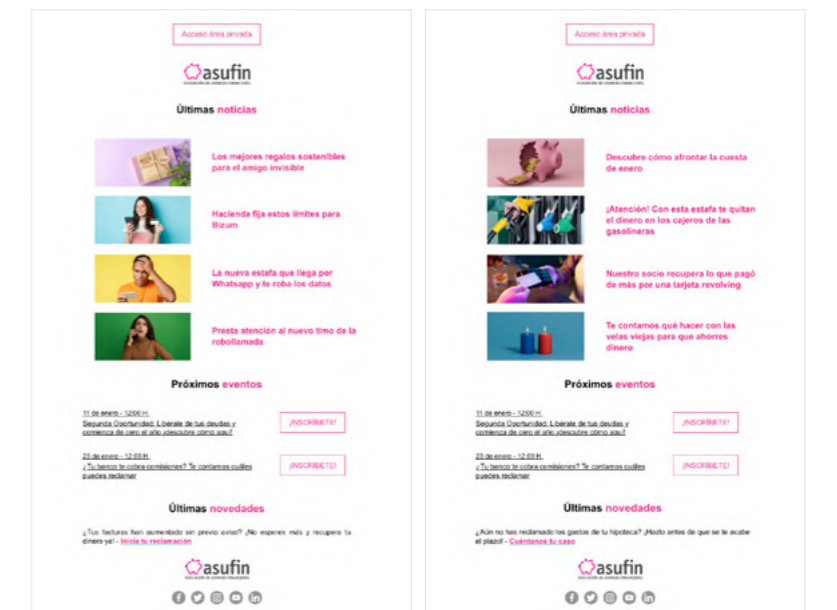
Acceso área privada

asufin

Últimas noticias

Los mejores regalos sostenibles para el amigo invisible

Hacienda fija estos límites para Bizum

La nueva estafa que llega por Whatsapp y te roba los datos

Presta atención al nuevo timo de la robollamada

Próximos eventos

11 de enero - 12:00 H.
Segunda Oportunidad: Libérate de tus deudas y comienza de cero el año ¡descubre cómo aquí!

¡INSCRÍBETE!

23 de enero - 12:00 H.
¿Tu banco te cobra comisiones? Te contamos cuáles puedes reclamar

¡INSCRÍBETE!

Últimas novedades

¿Tus facturas han aumentado sin previo aviso? ¡No esperes más y recupera tu dinero ya! - Inicia tu reclamación

asufin

Acceso área privada

asufin

Últimas noticias

Descubre cómo afrontar la cuesta de enero

¡Atención! Con esta estafa te quitan el dinero en los cajeros de las gasolineras

Nuestro socio recupera lo que pagó de más por una tarjeta revolving

Te contamos qué hacer con las velas viejas para que ahorres dinero

Próximos eventos

11 de enero - 12:00 H.
Segunda Oportunidad: Libérate de tus deudas y comienza de cero el año ¡descubre cómo aquí!

¡INSCRÍBETE!

23 de enero - 12:00 H.
¿Tu banco te cobra comisiones? Te contamos cuáles puedes reclamar

¡INSCRÍBETE!

Últimas novedades

¿Aún no has reclamado los gastos de tu hipoteca? ¡Hazlo antes de que se te acabe el plazo! - Cuéntanos tu caso

asufin